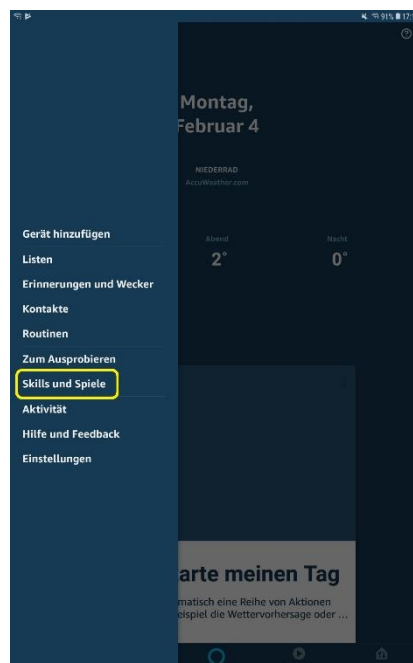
91% 17

Montag, Februar 4

NIEDERRAD
AccuWeather.com

Abend
2°

Nacht
0°

Gerät hinzufügen
Listen
Erinnerungen und Wecker
Kontakte
Routinen
Zum Ausprobieren
Skills und Spiele
Aktivität
Hilfe und Feedback
Einstellungen

arte meinen Tag
matisch eine Reihe von Aktionen
eispiel die Wettervorhersage oder ...